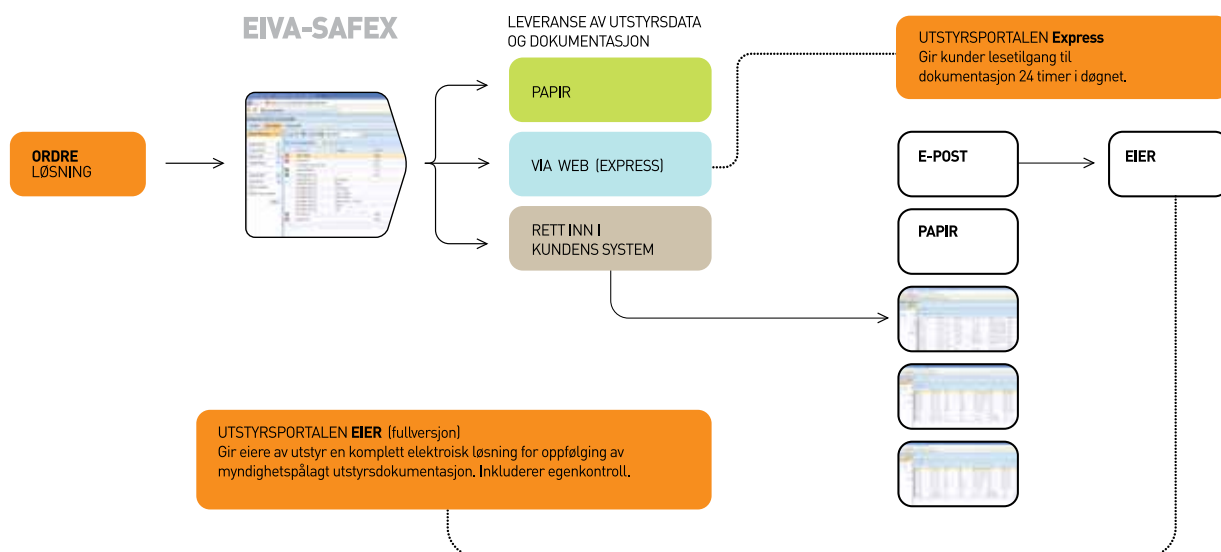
EIVA-SAFEX

LEVERANSE AV UTSTYRSDATA OG DOKUMENTASJON

UTSTYRSPORTALEN Express
Gir kunder lesetilgang til dokumentasjon 24 timer i døgnet.

ORDRE
LØSNING

PAPIR

VIA WEB (EXPRESS)

RETT INN I KUNDENS SYSTEM

E-POST

EIER

PAPIR

UTSTYRSPORTALEN EIER (fullversjon)
Gir eiere av utstyr en komplett elektroisk løsning for oppfølging av myndighetspålagt utstyrsdokumentasjon. Inkluderer egenkontroll.